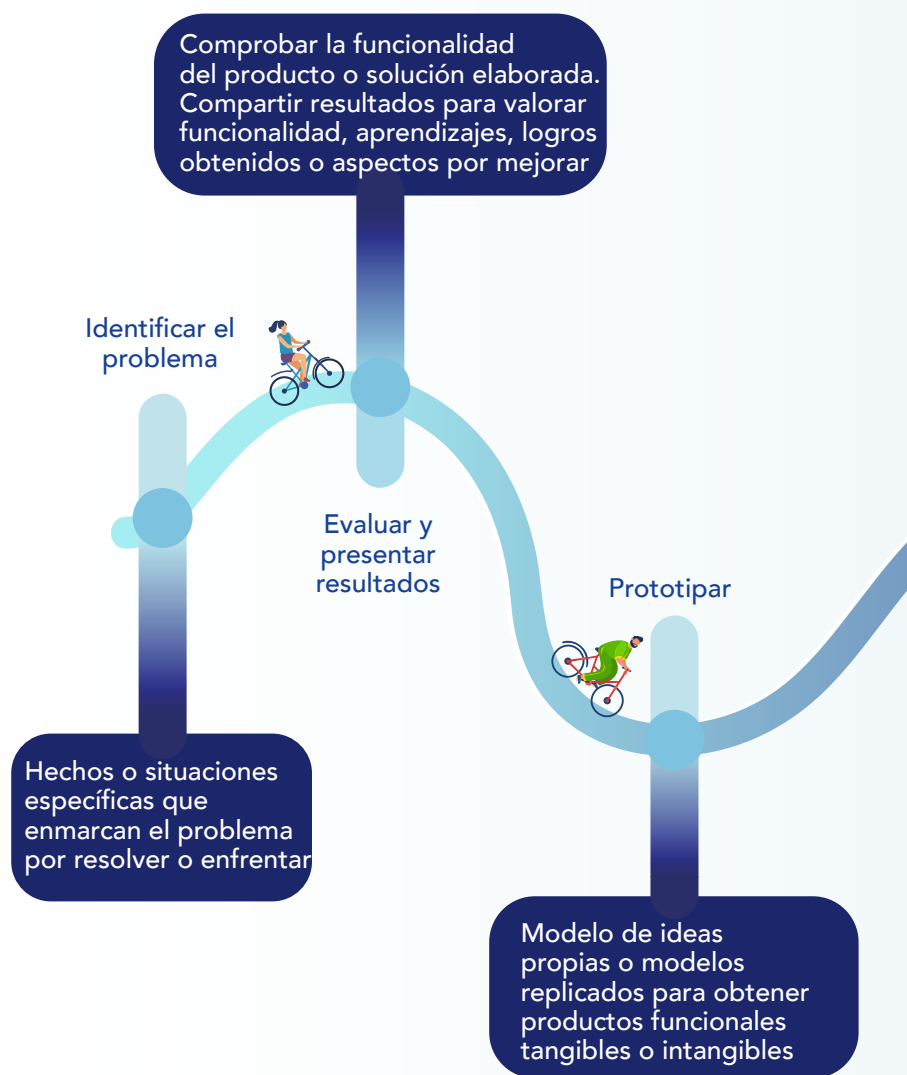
Comprobar la funcionalidad del producto o solución elaborada. Compartir resultados para valorar funcionalidad, aprendizajes, logros obtenidos o aspectos por mejorar

Identificar el problema

Evaluar y presentar resultados

Prototipar

Hechos o situaciones específicas que enmarcan el problema por resolver o enfrentar

Modelo de ideas propias o modelos replicados para obtener productos funcionales tangibles o intangibles